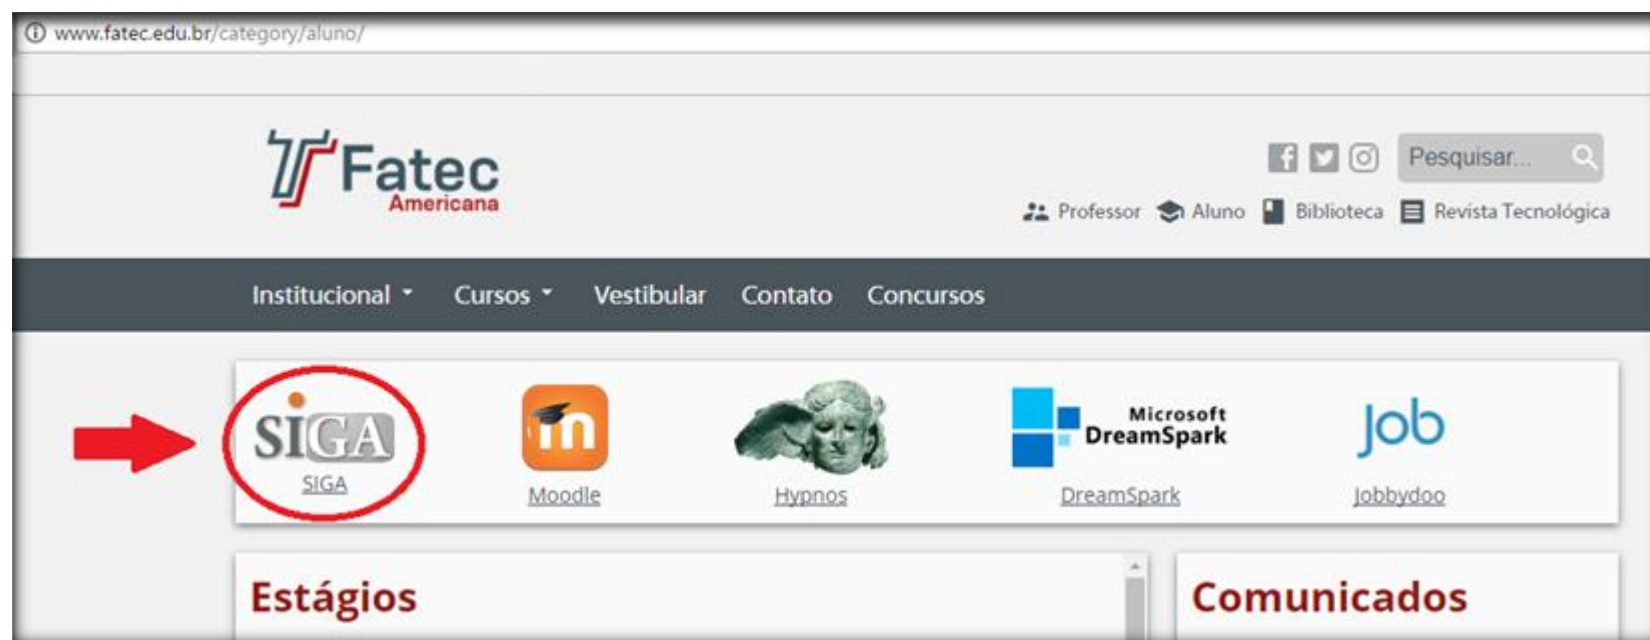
www.fatec.edu.br/category/aluno/

Fatec
Americana

Pesquisar...

Professor Aluno Biblioteca Revista Tecnológica

Institucional Cursos Vestibular Contato Concursos

SIGA
SIGA

m
Moodle

Hypnos

Microsoft
DreamSpark
DreamSpark

Job
Jobbydoo

Estágios

Comunicados